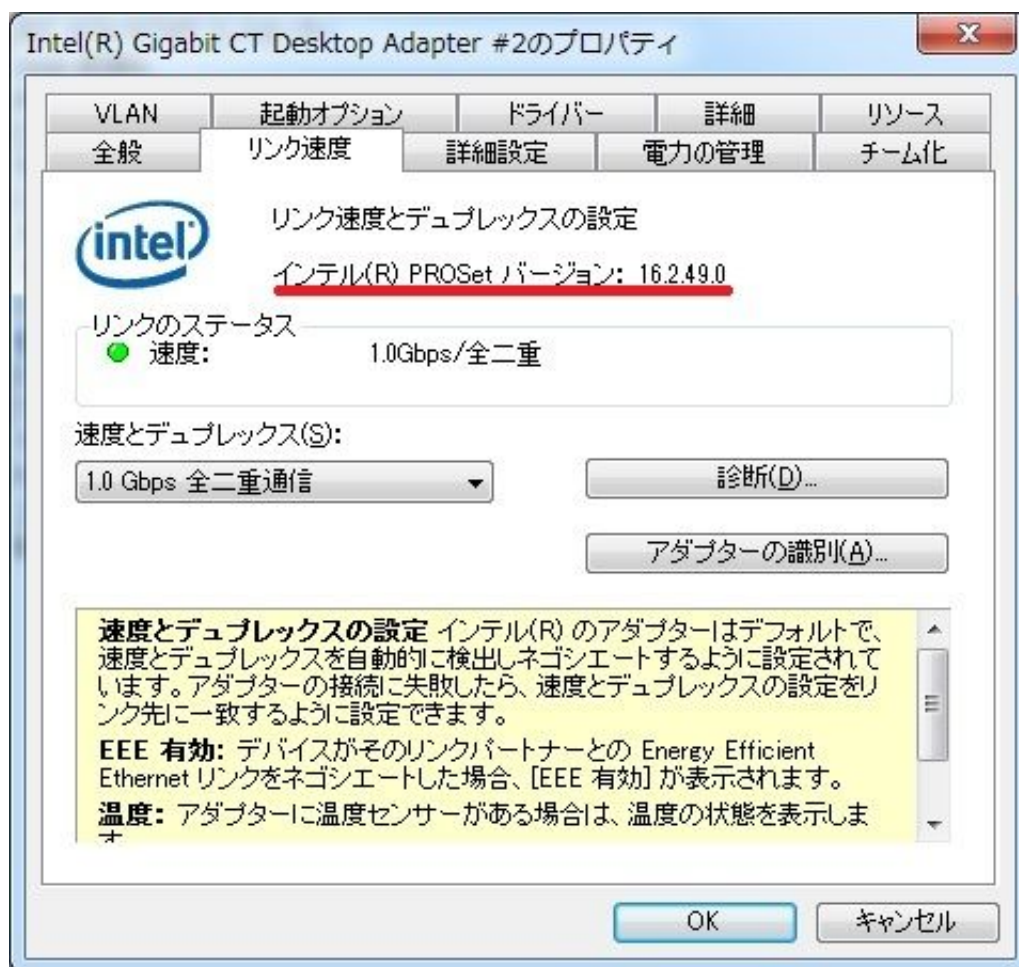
Intel(R) Gigabit CT Desktop Adapter #2のプロパティ

X

VLAN | 起動オプション | ドライバー | 詳細 | リソース

全般 | リンク速度 | 詳細設定 | 電力の管理 | チーム化

intel

リンク速度とデュプレックスの設定

インテル(R) PROSet バージョン: 16.2.49.0

リンクのステータス

速度: 1.0Gbps/全二重

速度とデュプレックス(S):

1.0 Gbps 全二重通信

診断(D)...

アダプターの識別(A)...

**速度とデュプレックスの設定** インテル(R) のアダプターはデフォルトで、速度とデュプレックスを自動的に検出しネゴシエートするように設定されています。アダプターの接続に失敗したら、速度とデュプレックスの設定をリンク先に一致するように設定できます。

**EEE 有効:** デバイスがそのリンクパートナーとの Energy Efficient Ethernet リンクをネゴシエートした場合、[EEE 有効] が表示されます。

**温度:** アダプターに温度センサーがある場合は、温度の状態を表示しま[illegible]

OK

キャンセル